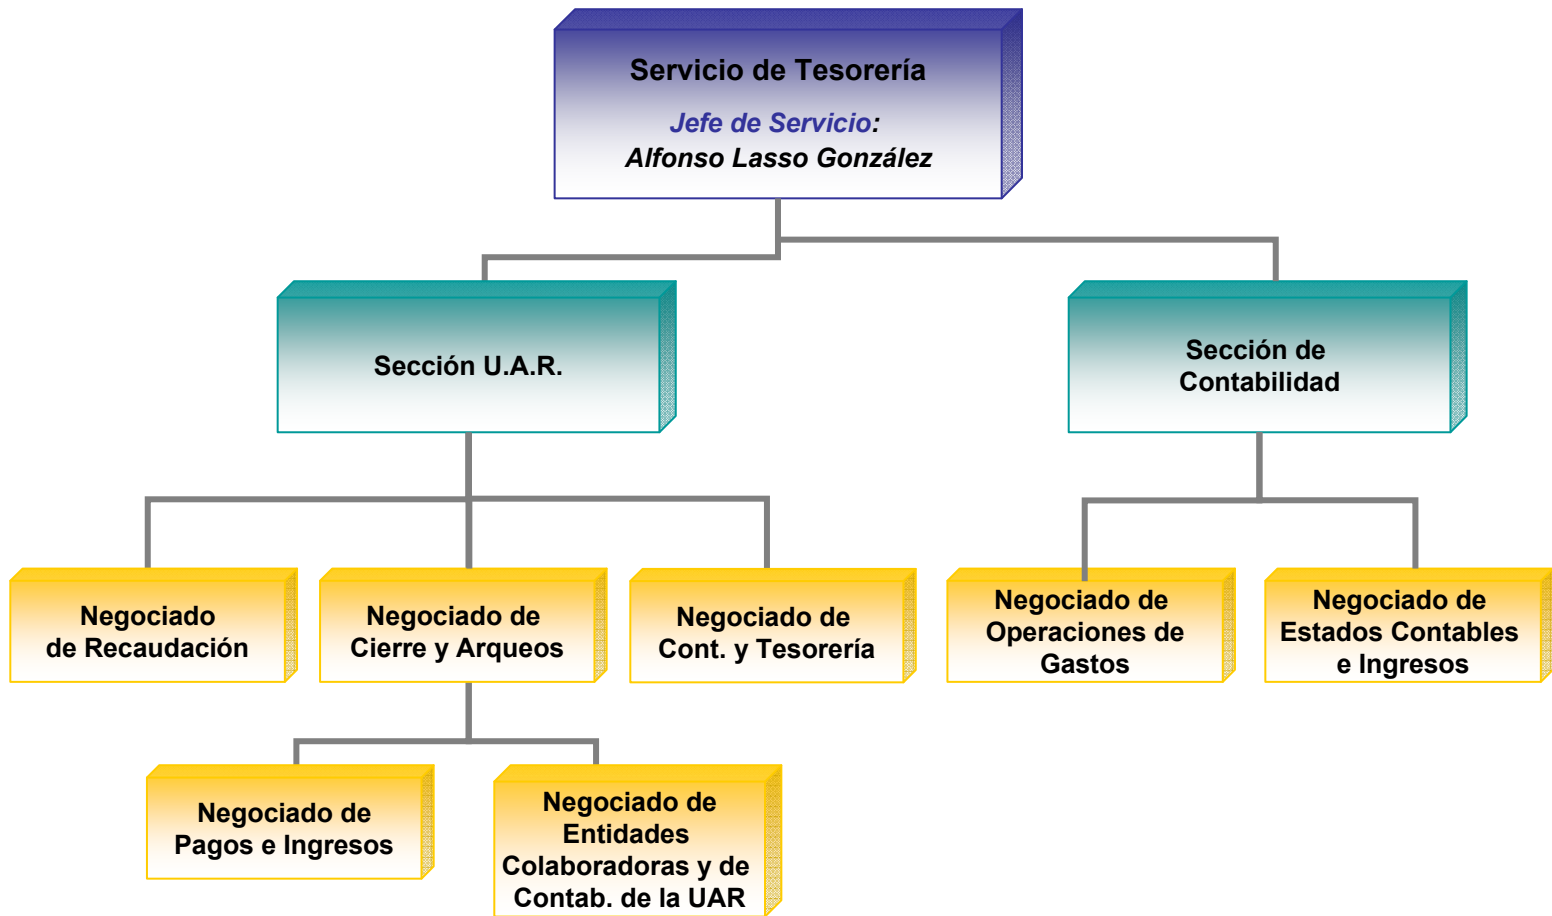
Servicio de Tesorería

Jefe de Servicio:
Alfonso Lasso González

Sección U.A.R.

Sección de Contabilidad

Negociado de Recaudación

Negociado de Cierre y Arqueos

Negociado de Cont. y Tesorería

Negociado de Operaciones de Gastos

Negociado de Estados Contables e Ingresos

Negociado de Pagos e Ingresos

Negociado de Entidades Colaboradoras y de Contab. de la UAR